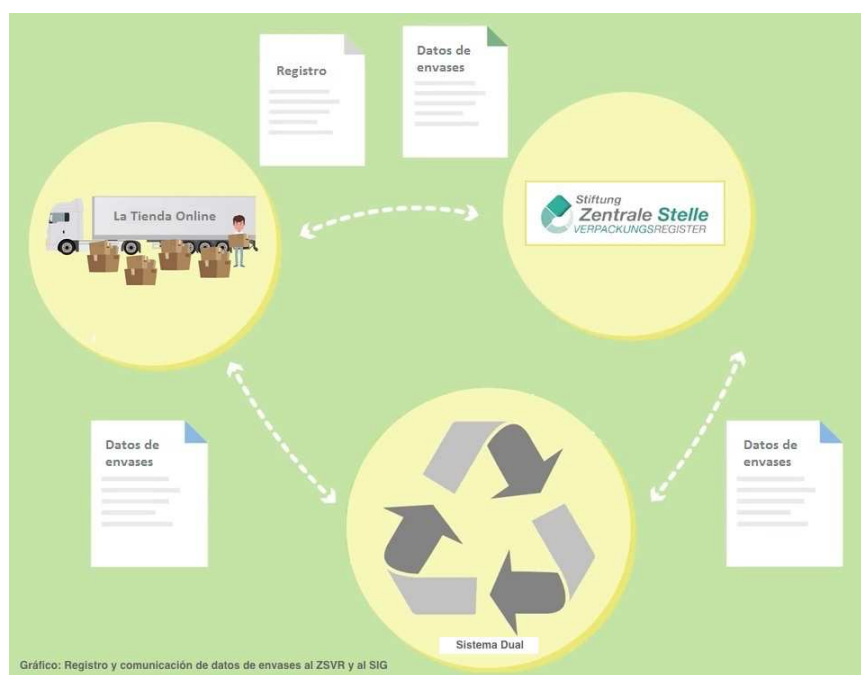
Registro

Datos de envases

La Tienda Online

Stiftung Zentrale Stelle VERPACKUNGSREGISTER

Datos de envases

Datos de envases

Sistema Dual

Gráfico: Registro y comunicación de datos de envases al ZSVR y al SIG